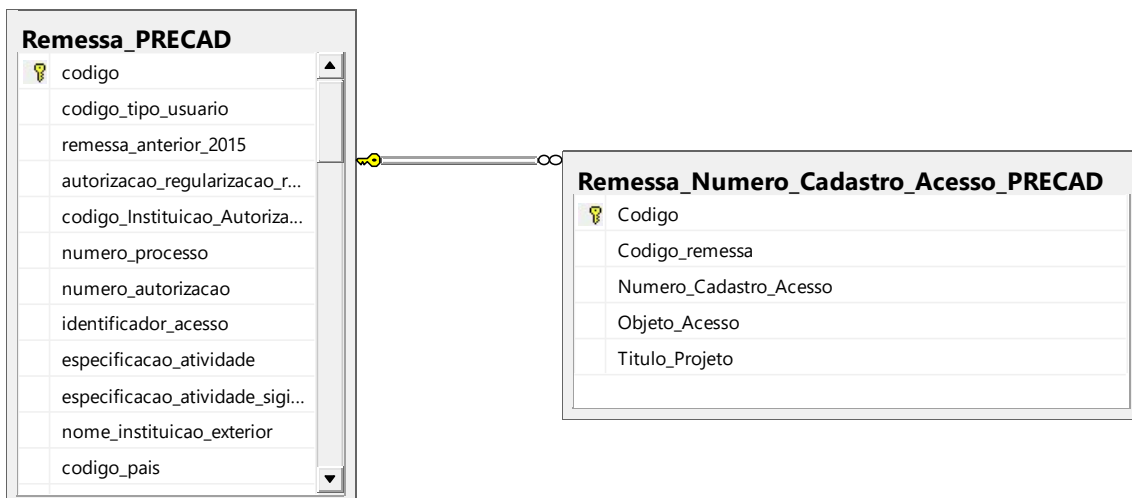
Remessa_PRECAD

codigo
codigo_tipo_usuario
remessa_anterior_2015
autorizacao_regularizacao_r...
codigo_Instituicao_Autoriza...
numero_processo
numero_autorizacao
identificador_acesso
especificacao_atividade
especificacao_atividade_sigi...
nome_instituicao_exterior
codigo_pais

Remessa_Numero_Cadastro_Acesso_PRECAD

Codigo
Codigo_remessa
Numero_Cadastro_Acesso
Objeto_Acesso
Titulo_Projeto